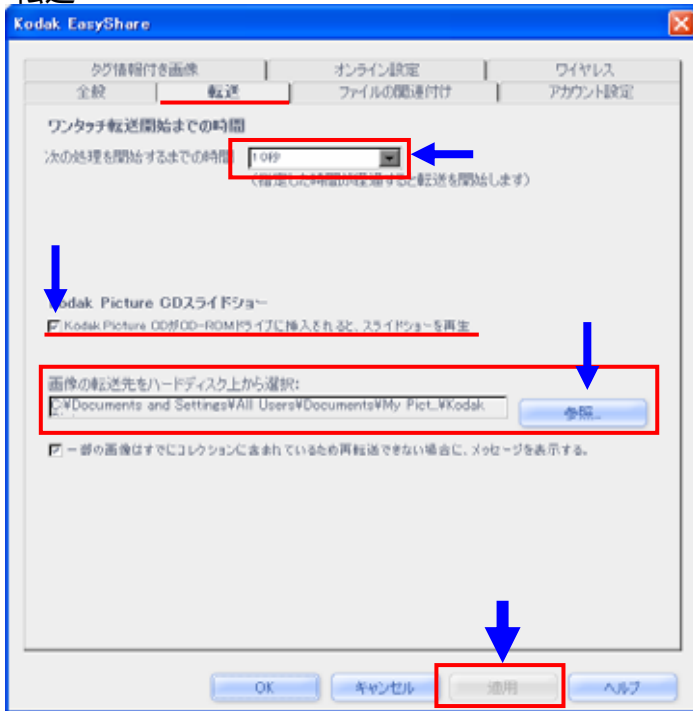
Kodak EasyShare

タグ情報付き画像 | オンライン設定 | ワイヤレス
全般 | 転送 | ファイルの関連付け | アカウント設定

ワンタッチ転送開始までの時間
次の処理を開始するまでの時間 10秒
(指定した時間が経過すると転送を開始します)

Kodak Picture CDスライドショー
Kodak Picture CDがCD-ROMドライブに挿入されると、スライドショーを再生

画像の転送先をハードディスク上から選択:
C:¥Documents and Settings¥All Users¥Documents¥My Pict...¥Kodak
参照...

一部の画像はすでにコレクションに含まれているため再転送できない場合に、メッセージを表示する。

OK | キャンセル | 適用 | ヘルプ